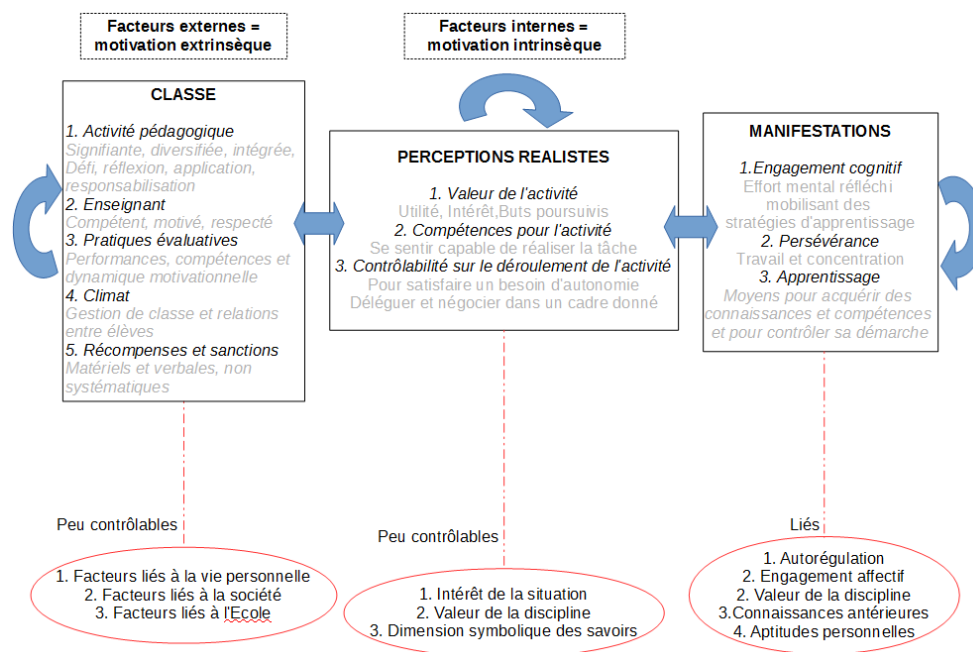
Facteurs externes = motivation extrinsèque

Facteurs internes = motivation intrinsèque

CLASSE

1. Activité pédagogique
Signifiante, diversifiée, intégrée, Défi, réflexion, application, responsabilisation
2. Enseignant
Compétent, motivé, respecté
3. Pratiques évaluatives
Performances, compétences et dynamique motivationnelle
4. Climat
Gestion de classe et relations entre élèves
5. Récompenses et sanctions
Matériels et verbales, non systématiques

PERCEPTIONS REALISTES

1. Valeur de l'activité
Utilité, Intérêt,Buts poursuivis
2. Compétences pour l'activité
Se sentir capable de réaliser la tâche
3. Contrôlabilité sur le déroulement de l'activité
Pour satisfaire un besoin d'autonomie
Déléguer et négocier dans un cadre donné

MANIFESTATIONS

1.Engagement cognitif
Effort mental réfléchi mobilisant des stratégies d'apprentissage
2. Persévérance
Travail et concentration
3. Apprentissage
Moyens pour acquérir des connaissances et compétences et pour contrôler sa démarche

Peu contrôlables

1. Facteurs liés à la vie personnelle
2. Facteurs liés à la société
3. Facteurs liés à l'Ecole

Peu contrôlables

1. Intérêt de la situation
2. Valeur de la discipline
3. Dimension symbolique des savoirs

Liés

1. Autorégulation
2. Engagement affectif
3. Valeur de la discipline
3.Connaissances antérieures
4. Aptitudes personnelles